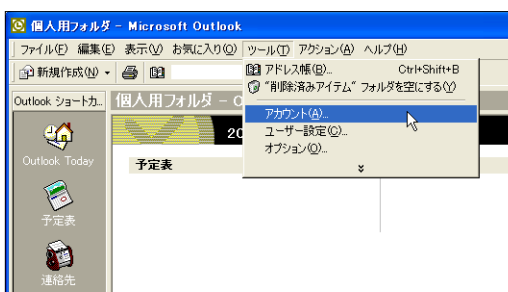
個人用フォルダ - Microsoft Outlook

ファイル(F) 編集(E) 表示(V) お気に入り(O) ツール(T) アクション(A) ヘルプ(H)

新規作成(N)

Outlook ショートカ...

個人用フォルダ - O

Outlook Today

予定表

連絡先

20

予定表

アドレス帳(B)... Ctrl+Shift+B
"削除済みアイテム" フォルダを空にする(Y)
アカウント(A)...
ユーザー設定(C)...
オプション(O)...